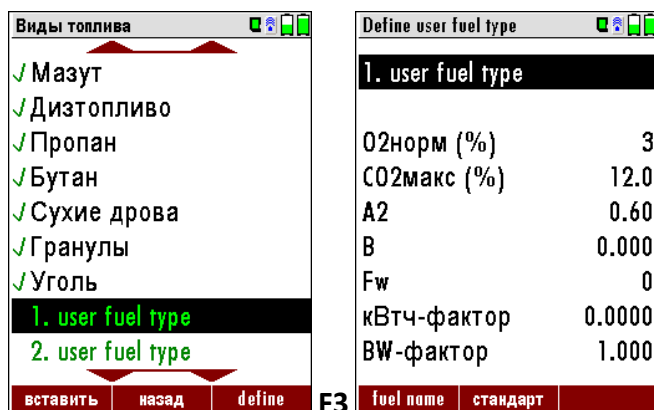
Виды топлива

√ Мазут
√ Дизтопливо
√ Пропан
√ Бутан
√ Сухие дрова
√ Гранулы
√ Уголь
1. user fuel type
2. user fuel type

вставить | назад | define

F3

Define user fuel type

1. user fuel type

| | |
|---|---|
| O2норм (%) | 3 |
| CO2макс (%) | 12.0 |
| A2 | 0.60 |
| B | 0.000 |
| Fw | 0 |
| кВтч-фактор | 0.0000 |
| BW-фактор | 1.000 |

fuel name | стандарт